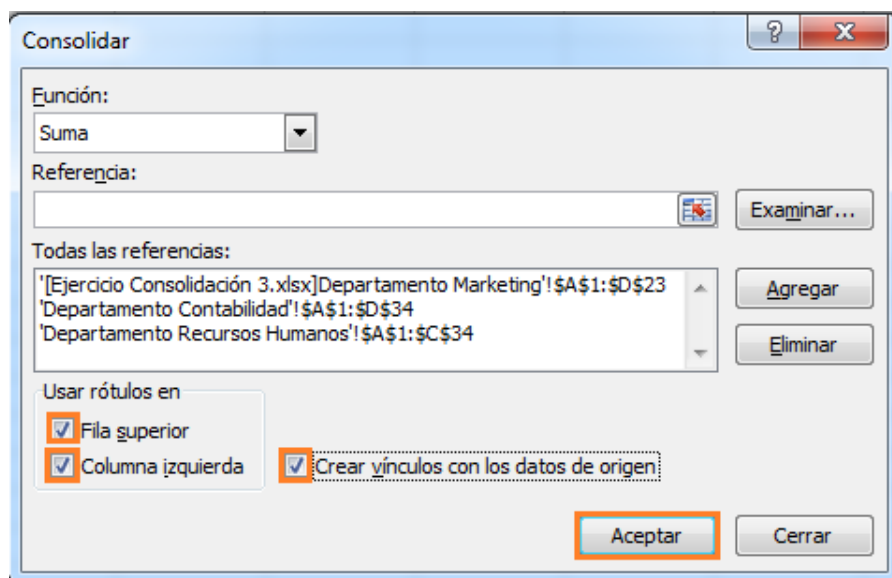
Consolidar

?

X

Función:

Suma

Referencia:

Examinar...

Todas las referencias:

'[Ejercicio Consolidación 3.xlsx]Departamento Marketing'!$A$1:$D$23
'Departamento Contabilidad'!$A$1:$D$34
'Departamento Recursos Humanos'!$A$1:$C$34

Agregar

Eliminar

Usar rótulos en

Fila superior

Columna izquierda

Crear vínculos con los datos de origen

Aceptar

Cerrar